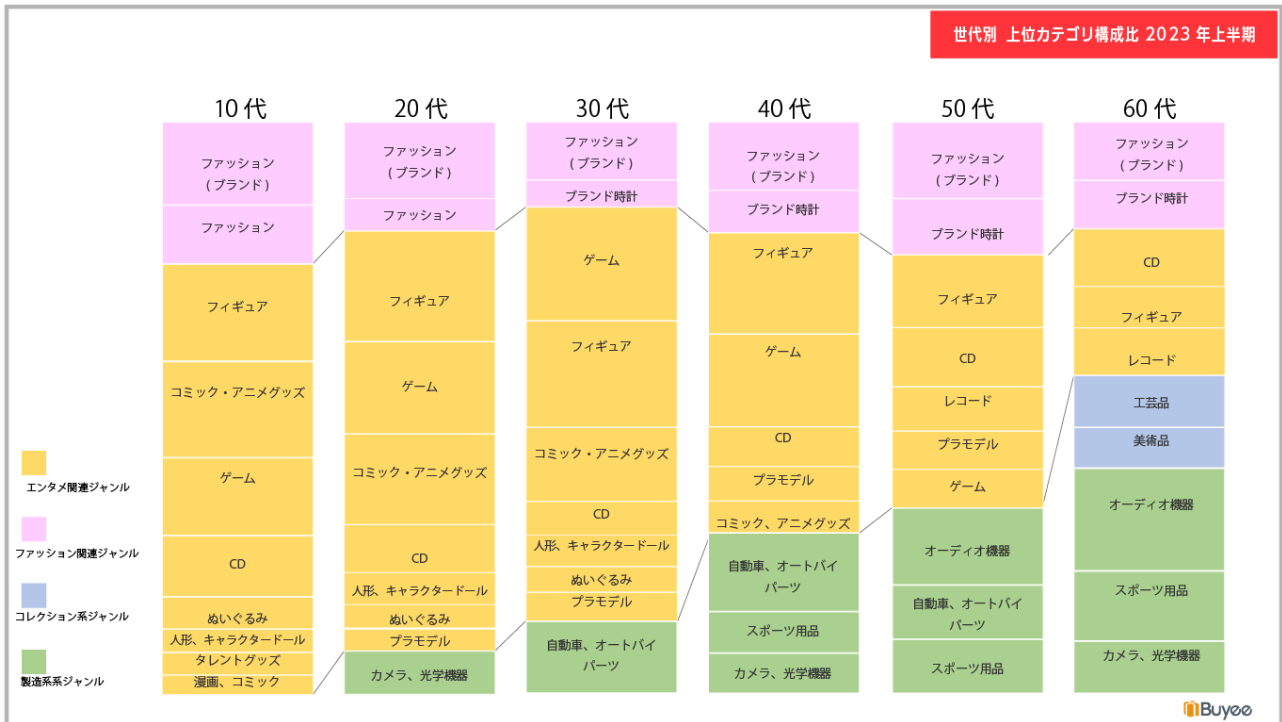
世代別 上位カテゴリ構成比 2023 年上半期

10 代
ファッション（ブランド）
ファッション
フィギュア
コミック・アニメグッズ
ゲーム
CD
ぬいぐるみ
人形、キャラクタードール
タレントグッズ
漫画、コミック

20 代
ファッション（ブランド）
ファッション
フィギュア
ゲーム
コミック・アニメグッズ
CD
人形、キャラクタードール
ぬいぐるみ
プラモデル
カメラ、光学機器

30 代
ファッション（ブランド）
ブランド時計
ゲーム
フィギュア
コミック・アニメグッズ
CD
人形、キャラクタードール
ぬいぐるみ
プラモデル
自動車、オートバイパーツ

40 代
ファッション（ブランド）
ブランド時計
フィギュア
ゲーム
CD
プラモデル
コミック、アニメグッズ
自動車、オートバイパーツ
スポーツ用品
カメラ、光学機器

50 代
ファッション（ブランド）
ブランド時計
フィギュア
CD
レコード
プラモデル
ゲーム
オーディオ機器
自動車、オートバイパーツ
スポーツ用品

60 代
ファッション（ブランド）
ブランド時計
CD
フィギュア
レコード
工芸品
美術品
オーディオ機器
スポーツ用品
カメラ、光学機器

エンタメ関連ジャンル
ファッション関連ジャンル
コレクション系ジャンル
製造系系ジャンル

Buyee